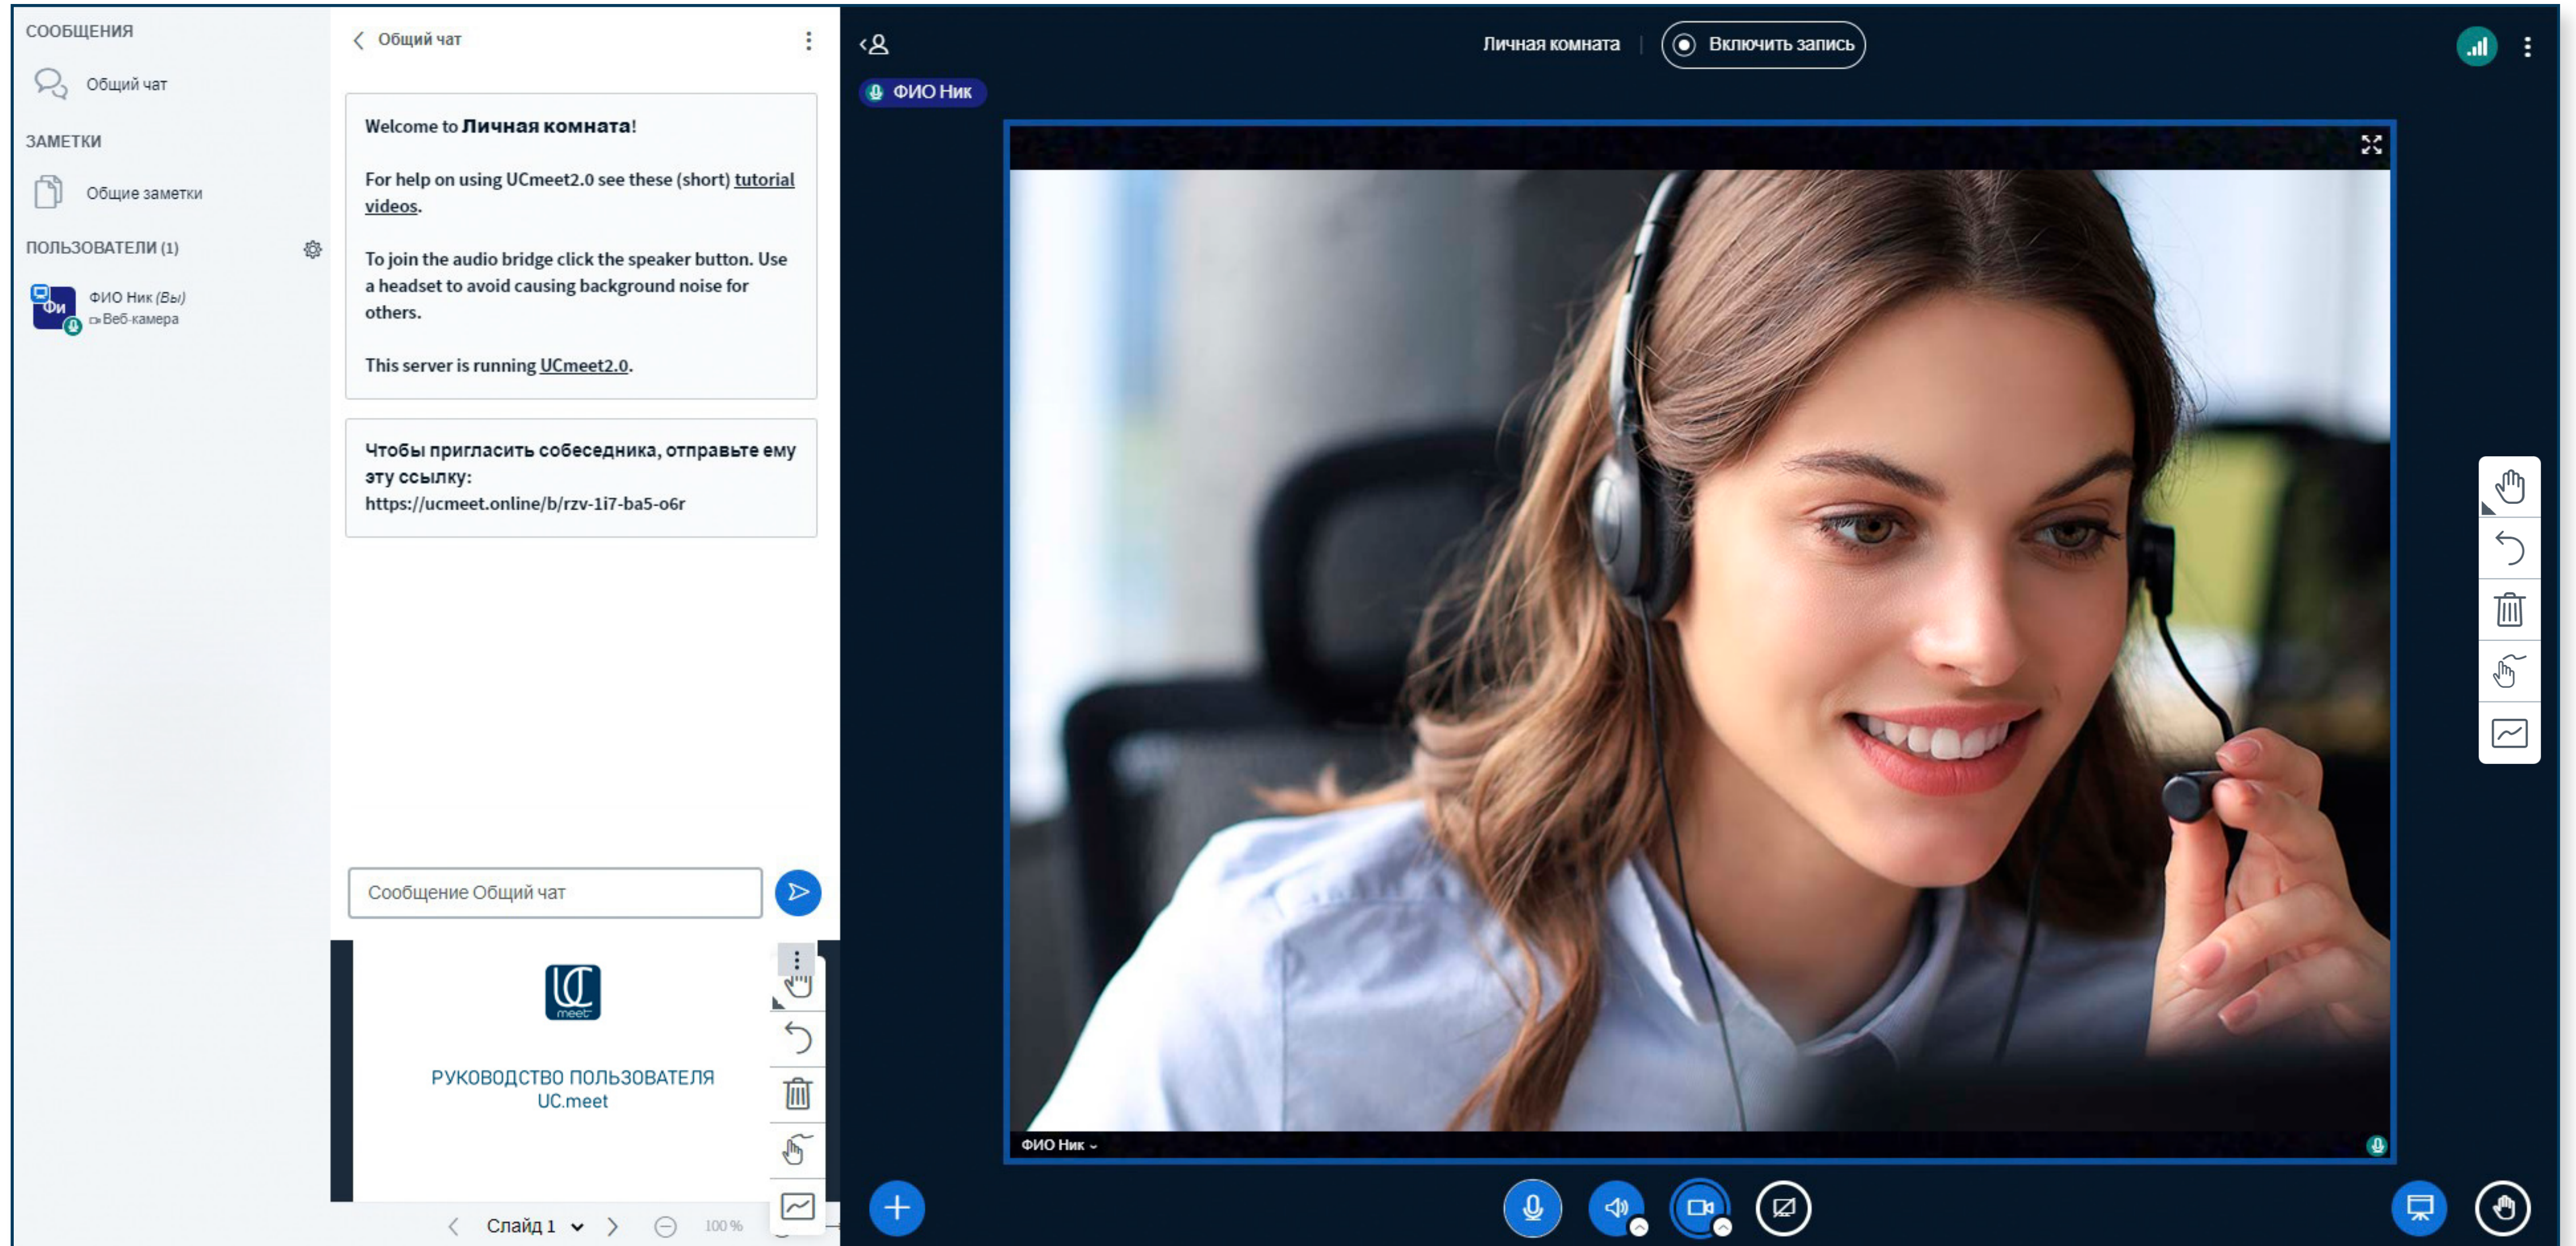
СООБЩЕНИЯ

Общий чат

ЗАМЕТКИ

Общие заметки

ПОЛЬЗОВАТЕЛИ (1)

Фи ФИО Ник (Вы)
Веб-камера

Общий чат

Welcome to **Личная комната**!

For help on using UCmeet2.0 see these (short) tutorial videos.

To join the audio bridge click the speaker button. Use a headset to avoid causing background noise for others.

This server is running UCmeet2.0.

Чтобы пригласить собеседника, отправьте ему эту ссылку:
https://ucmeet.online/b/rzv-1i7-ba5-o6r

Сообщение Общий чат

meet

РУКОВОДСТВО ПОЛЬЗОВАТЕЛЯ
UC.meet

Слайд 1

100 %

Личная комната

Включить запись

ФИО Ник

ФИО Ник